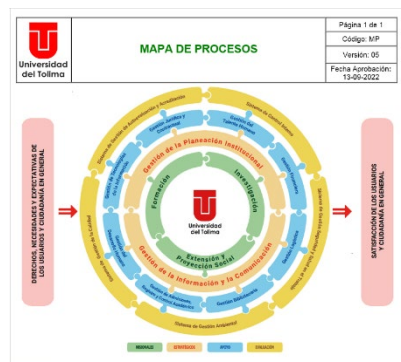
Universidad del Tolima

MAPA DE PROCESOS

Página 1 de 1

Código: MP

Versión: 05

Fecha Aprobación: 13-09-2022

DERECHOS, NECESIDADES Y EXPECTATIVAS DE LOS USUARIOS Y CIUDADANÍA EN GENERAL

Gestión de la Planeación Institucional

Formación

Investigación

Universidad del Tolima

Extensión y Proyección Social

Gestión de la Información y la Comunicación

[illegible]

Gestión de Admisiones, Registro y Control Académico

Gestión Bibliotecaria

Sistema de Gestión Ambiental

Sistema de Gestión de la Calidad

Sistema de Control Interno

Sistema de Gestión de Autoevaluación y Acreditación

SATISFACCIÓN DE LOS USUARIOS Y CIUDADANÍA EN GENERAL

MISIONALES

ESTRATÉGICOS

APOYO

EVALUACIÓN